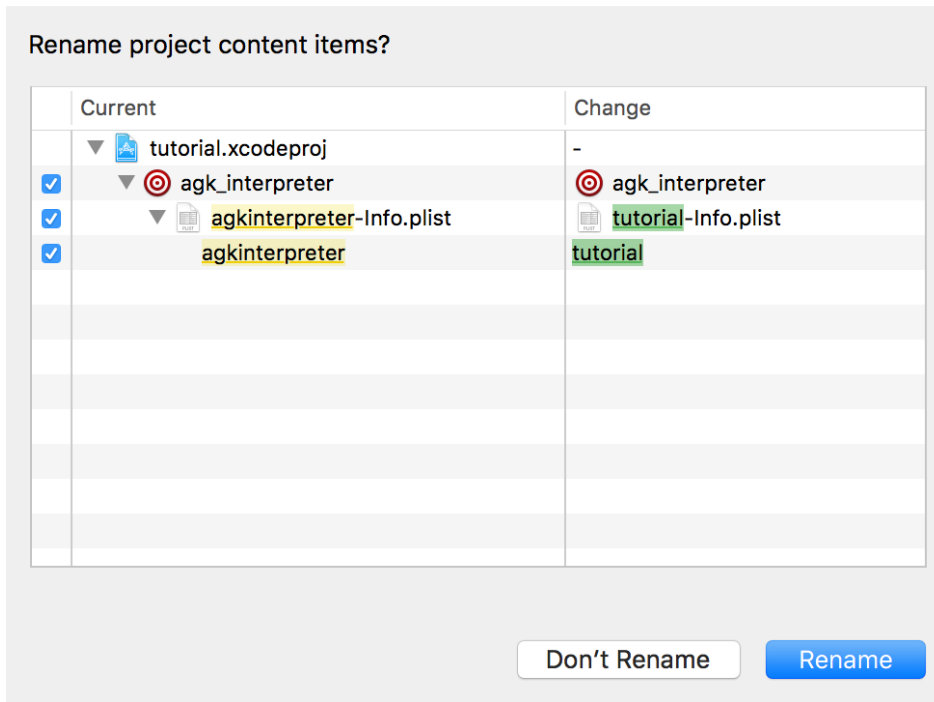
Rename project content items?

| | Current | Change |
|---|---|---|
| | tutorial.xcodeproj | - |
| ☑ | agk_interpreter | agk_interpreter |
| ☑ | agkinterpreter-Info.plist | tutorial-Info.plist |
| ☑ | agkinterpreter | tutorial |

Don’t Rename

Rename